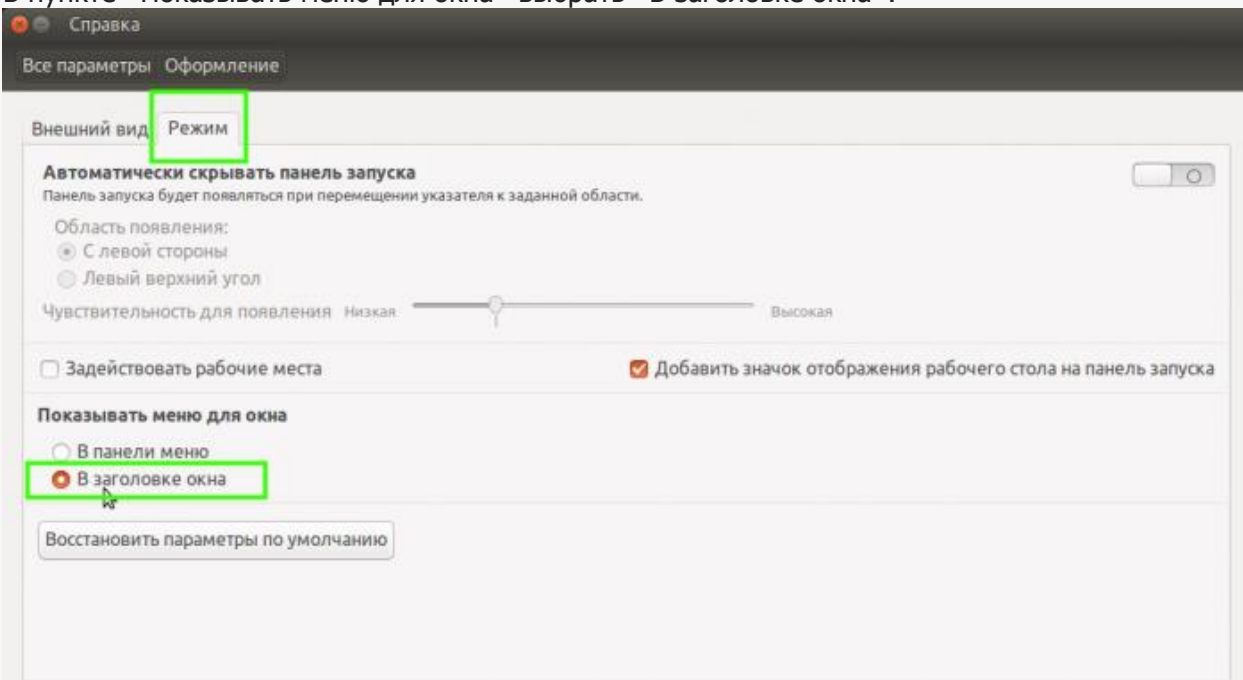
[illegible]

Справка

Все параметры Оформление

Внешний вид Режим

Автоматически скрывать панель запуска
Панель запуска будет появляться при перемещении указателя к заданной области.

Область появления:
С левой стороны
Левый верхний угол

Чувствительность для появления Низкая Высокая

Задействовать рабочие места

Добавить значок отображения рабочего стола на панель запуска

Показывать меню для окна
В панели меню
В заголовке окна

Восстановить параметры по умолчанию